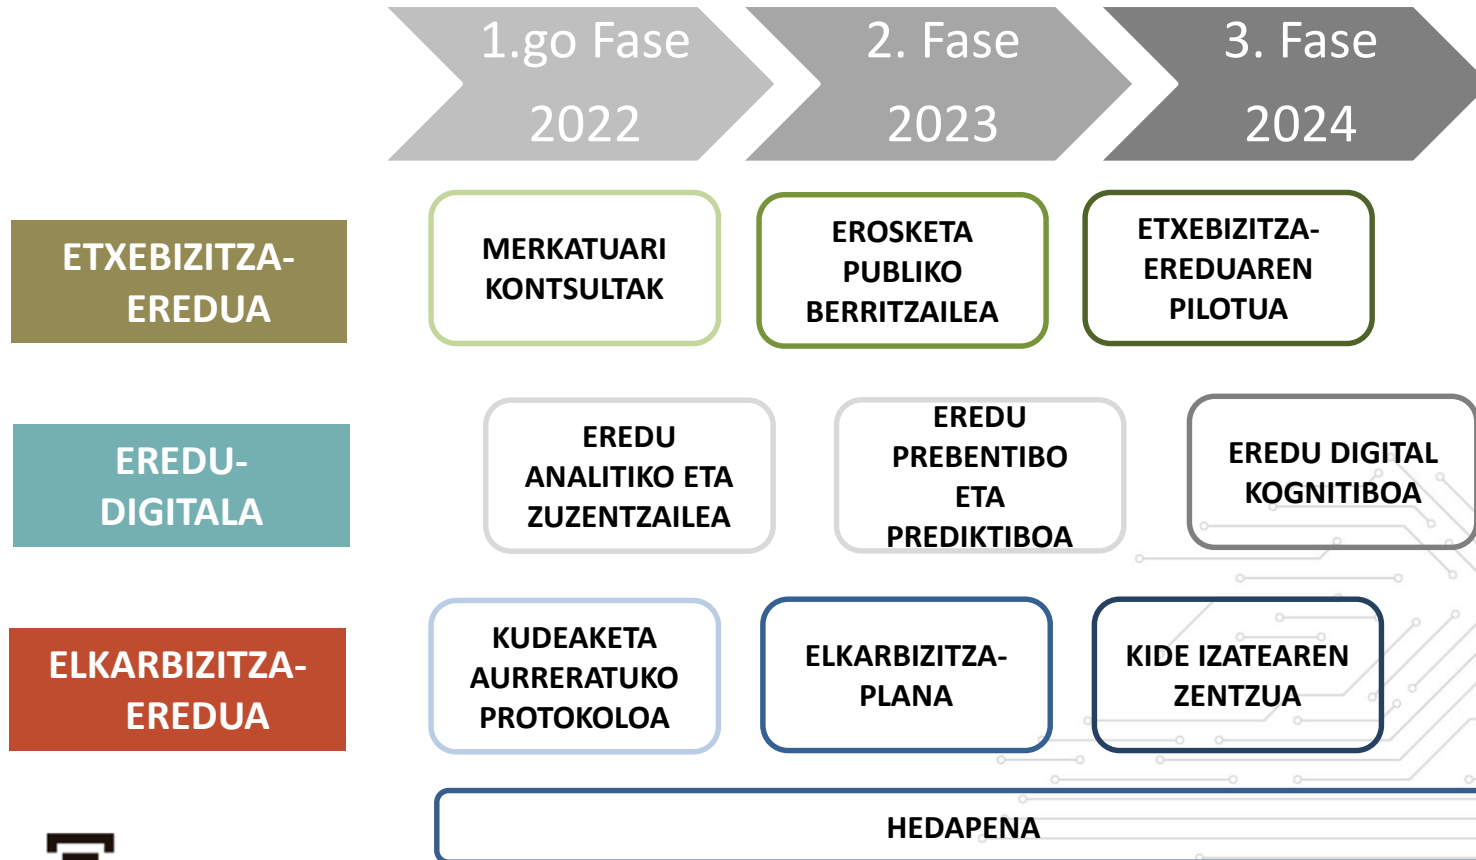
1.go Fase 2022

2. Fase 2023

3. Fase 2024

ETXEBIZITZA-EREDUA

MERKATUARI KONTSULTAK

EROSKETA PUBLIKO BERRITZAILEA

ETXEBIZITZA-EREDUAREN PILOTUA

EREDU-DIGITALA

EREDU ANALITIKO ETA ZUZENTZAILEA

EREDU PREBENTIBO ETA PREDIKTIBOA

EREDU DIGITAL KOGNITIBOA

ELKARBIZITZA-EREDUA

KUDEAKETA AURRERATUKO PROTOKOLOA

ELKARBIZITZA-PLANA

KIDE IZATEAREN ZENTZUA

HEDAPENA